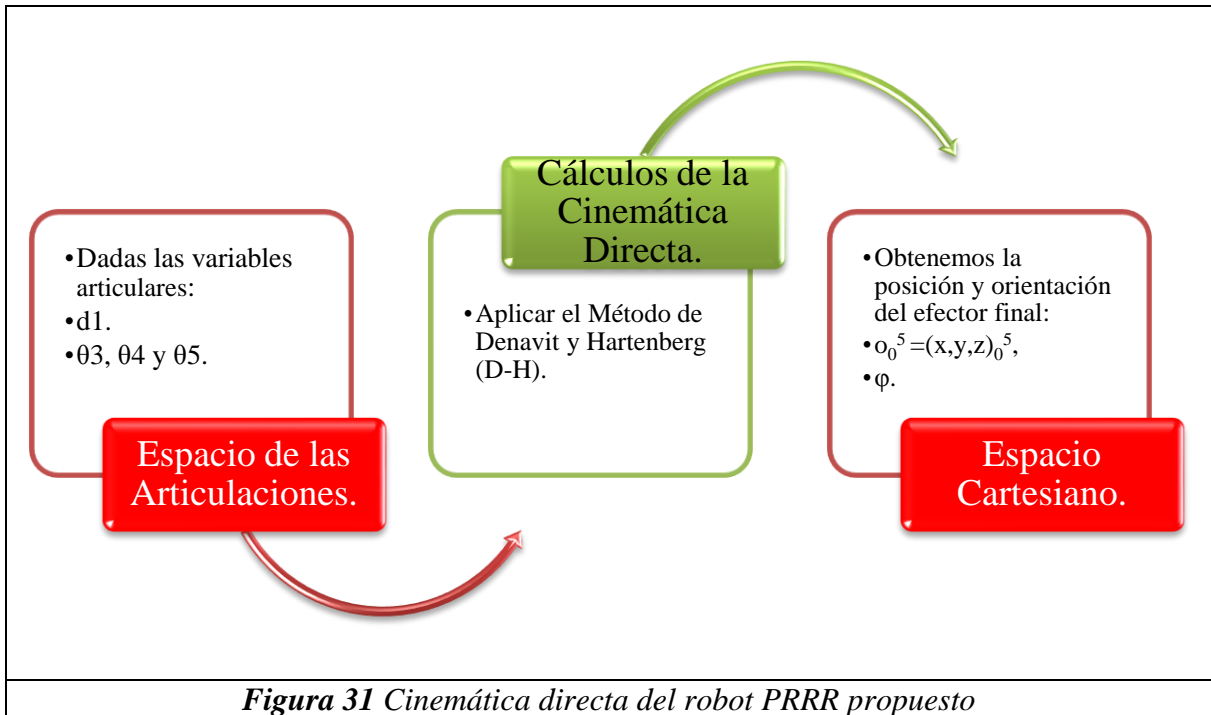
•Dadas las variables articulares:
•d1.
•θ3, θ4 y θ5.

Espacio de las Articulaciones.

Cálculos de la Cinemática Directa.

•Aplicar el Método de Denavit y Hartenberg (D-H).

•Obtenemos la posición y orientación del efector final:
•$o_0^5 = (x,y,z)_0^5$,
•φ.

Espacio Cartesiano.

***Figura 31*** *Cinemática directa del robot PRRR propuesto*